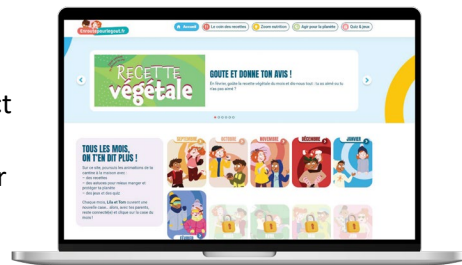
t

r

Ensemblepourlegout.fr

Accueil

Le coin des recettes

Zoom nutrition

Agir pour la planète

Quiz & jeux

RECETTE végétale

GOUTE ET DONNE TON AVIS !

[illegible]

TOUS LES MOIS, ON T'EN DIT PLUS !

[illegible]

Chaque mois, Lilo et Tom ouvrent une nouvelle case... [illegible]

SEPTEMBRE

OCTOBRE

NOVEMBRE

DÉCEMBRE

JANVIER

FÉVRIER